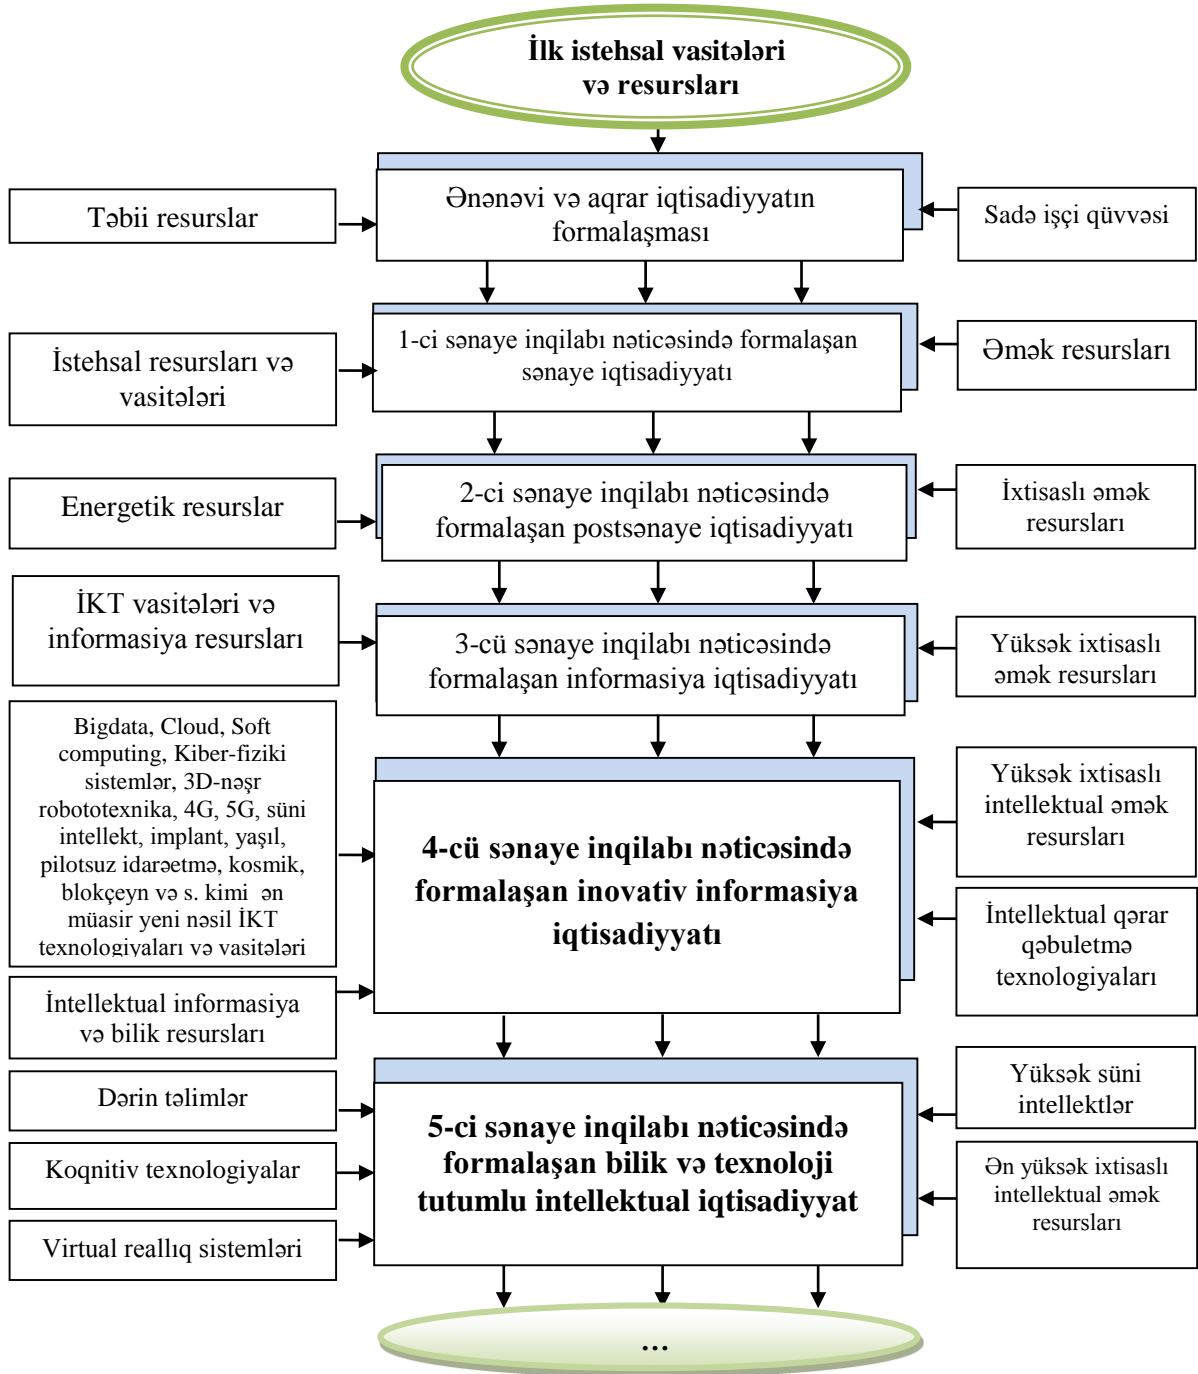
İlk istehsal vasitələri və resursları

Təbii resurslar

Ənənəvi və aqrar iqtisadiyyatın formalaşması

Sadə işçi qüvvəsi

İstehsal resursları və vasitələri

1-ci sənaye inqilabı nəticəsində formalaşan sənaye iqtisadiyyatı

Əmək resursları

Energetik resurslar

2-ci sənaye inqilabı nəticəsində formalaşan postsənaye iqtisadiyyatı

İxtisaslı əmək resursları

İKT vasitələri və informasiya resursları

3-cü sənaye inqilabı nəticəsində formalaşan informasiya iqtisadiyyatı

Yüksək ixtisaslı əmək resursları

Bigdata, Cloud, Soft computing, Kiber-fiziki sistemlər, 3D-nəşr robototexnika, 4G, 5G, süni intellekt, implant, yaşıl, pilotsuz idarəetmə, kosmik, blokçeyn və s. kimi ən müasir yeni nəsil İKT texnologiyaları və vasitələri

4-cü sənaye inqilabı nəticəsində formalaşan inovativ informasiya iqtisadiyyatı

Yüksək ixtisaslı intellektual əmək resursları

İntellektual qərar qəbuletmə texnologiyaları

İntellektual informasiya və bilik resursları

Dərin təlimlər

Koqnitiv texnologiyalar

Virtual reallıq sistemləri

5-ci sənaye inqilabı nəticəsində formalaşan bilik və texnoloji tutumlu intellektual iqtisadiyyat

Yüksək süni intellektlər

Ən yüksək ixtisaslı intellektual əmək resursları

...